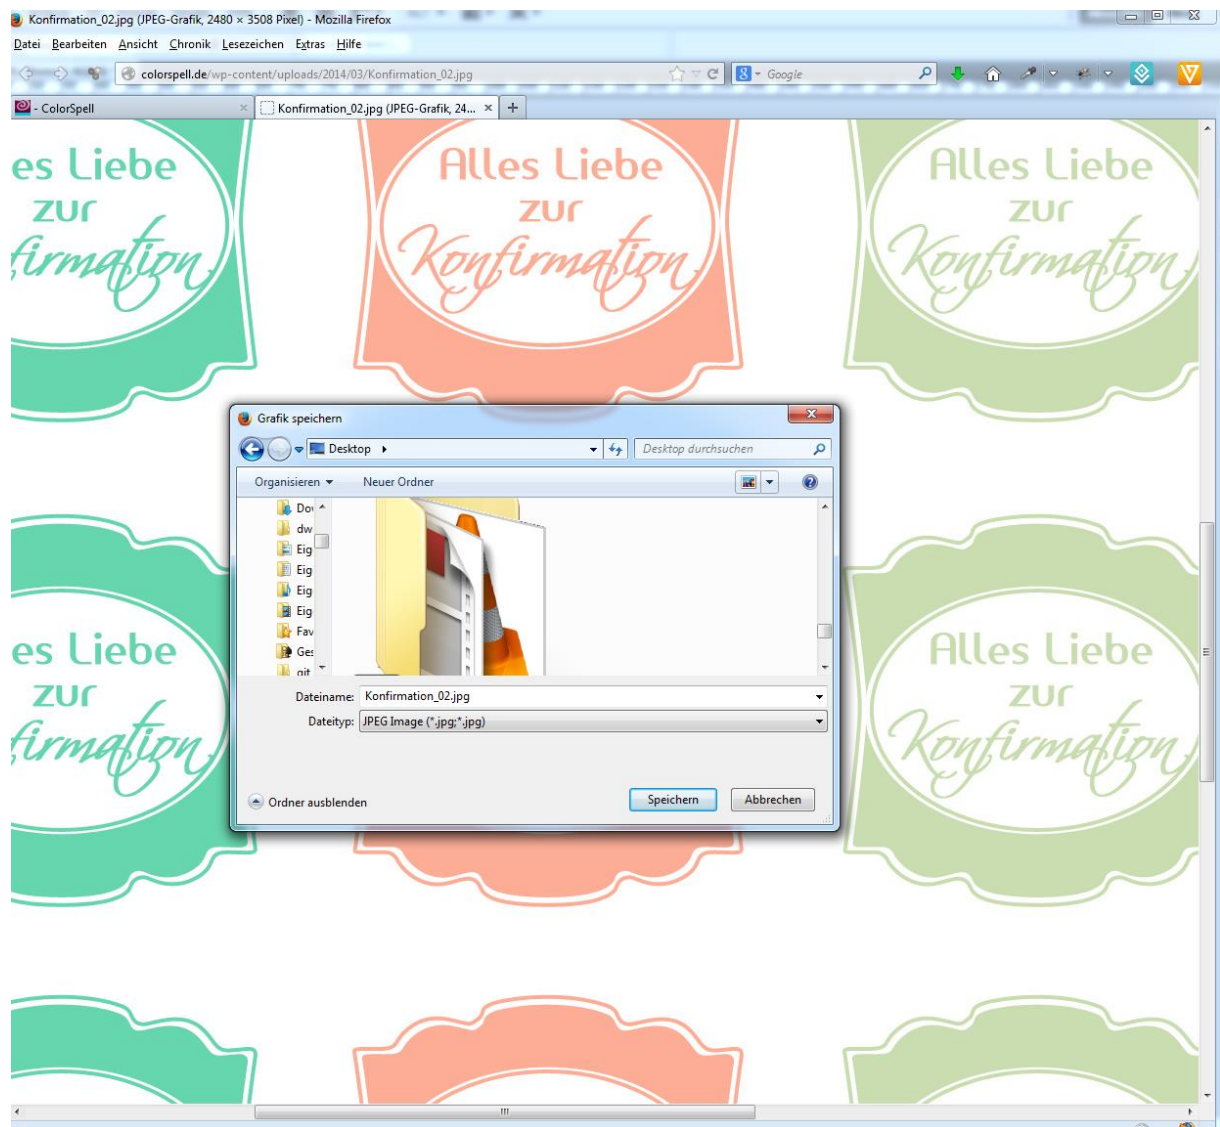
Konfirmation_02.jpg (JPEG-Grafik, 2480 × 3508 Pixel) - Mozilla Firefox

Datei Bearbeiten Ansicht Chronik Lesezeichen Extras Hilfe

colorspell.de/wp-content/uploads/2014/03/Konfirmation_02.jpg

Google

- ColorSpell

Konfirmation_02.jpg (JPEG-Grafik, 24...

es Liebe
zur
firmation

Alles Liebe
zur
Konfirmation

Alles Liebe
zur
Konfirmation

Grafik speichern

Desktop

Desktop durchsuchen

Organisieren

Neuer Ordner

Dov
dw
Eig
Eig
Eig
Eig
Fav
Ges
git

Dateiname: Konfirmation_02.jpg

Dateityp: JPEG Image (*.jpg;*.jpg)

Ordner ausblenden

Speichern

Abbrechen

es Liebe
zur
firmation

Alles Liebe
zur
Konfirmation